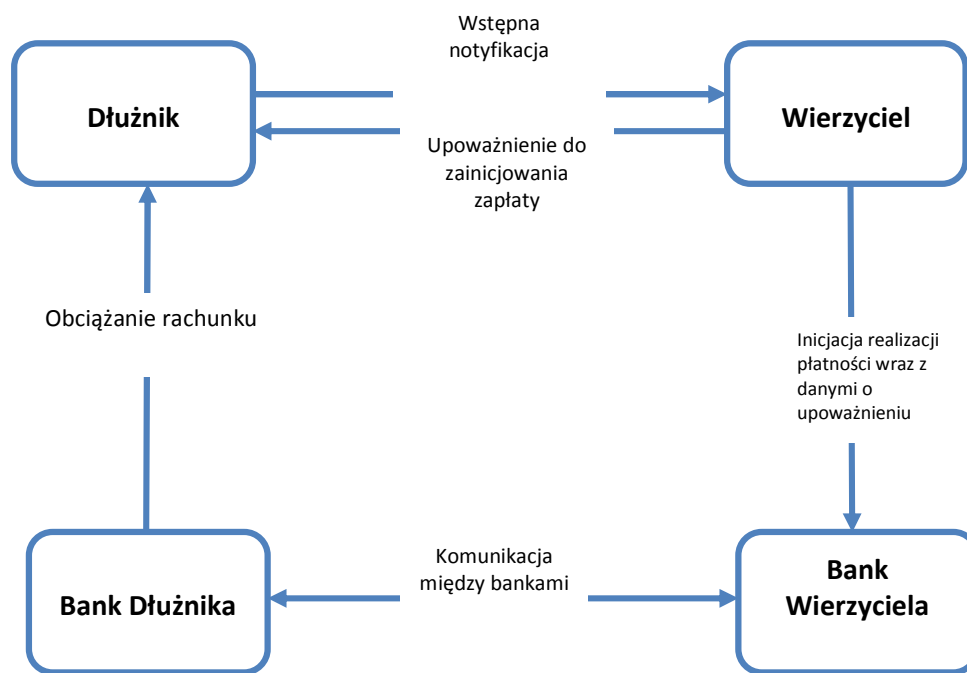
Dłużnik

Wstępna notyfikacja

Wierzyciel

Upoważnienie do zainicjowania zapłaty

Obciążanie rachunku

Inicjacja realizacji płatności wraz z danymi o upoważnieniu

Bank Dłużnika

Komunikacja między bankami

Bank Wierzyciela